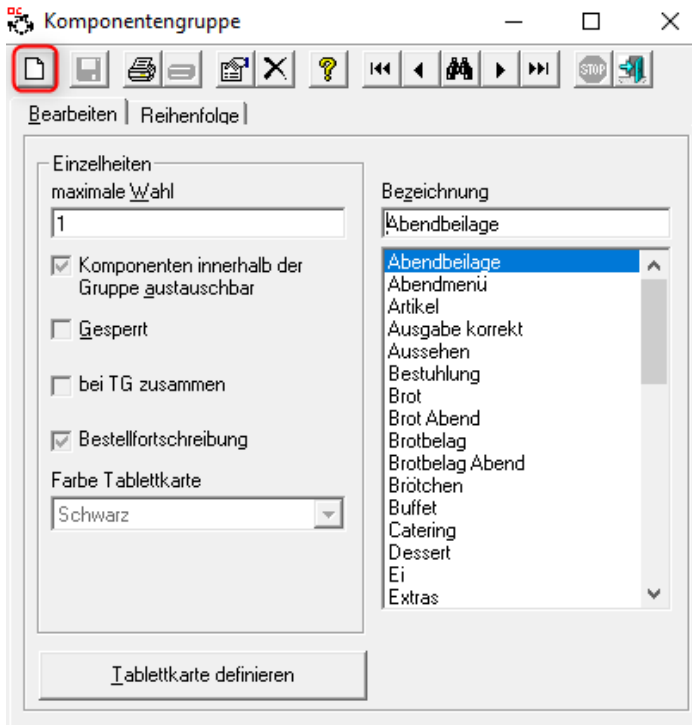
Komponentengruppe

STOP

Bearbeiten | Reihenfolge

Einzelheiten
maximale Wahl
1

Komponenten innerhalb der Gruppe austauschbar

Gesperrt

bei TG zusammen

Bestellfortschreibung

Farbe Tablettkarte
Schwarz

Bezeichnung
Abendbeilage

Abendbeilage
Abendmenü
Artikel
Ausgabe korrekt
Aussehen
Bestuhlung
Brot
Brot Abend
Brotbelag
Brotbelag Abend
Brötchen
Buffet
Catering
Dessert
Ei
Extras

Tablettkarte definieren